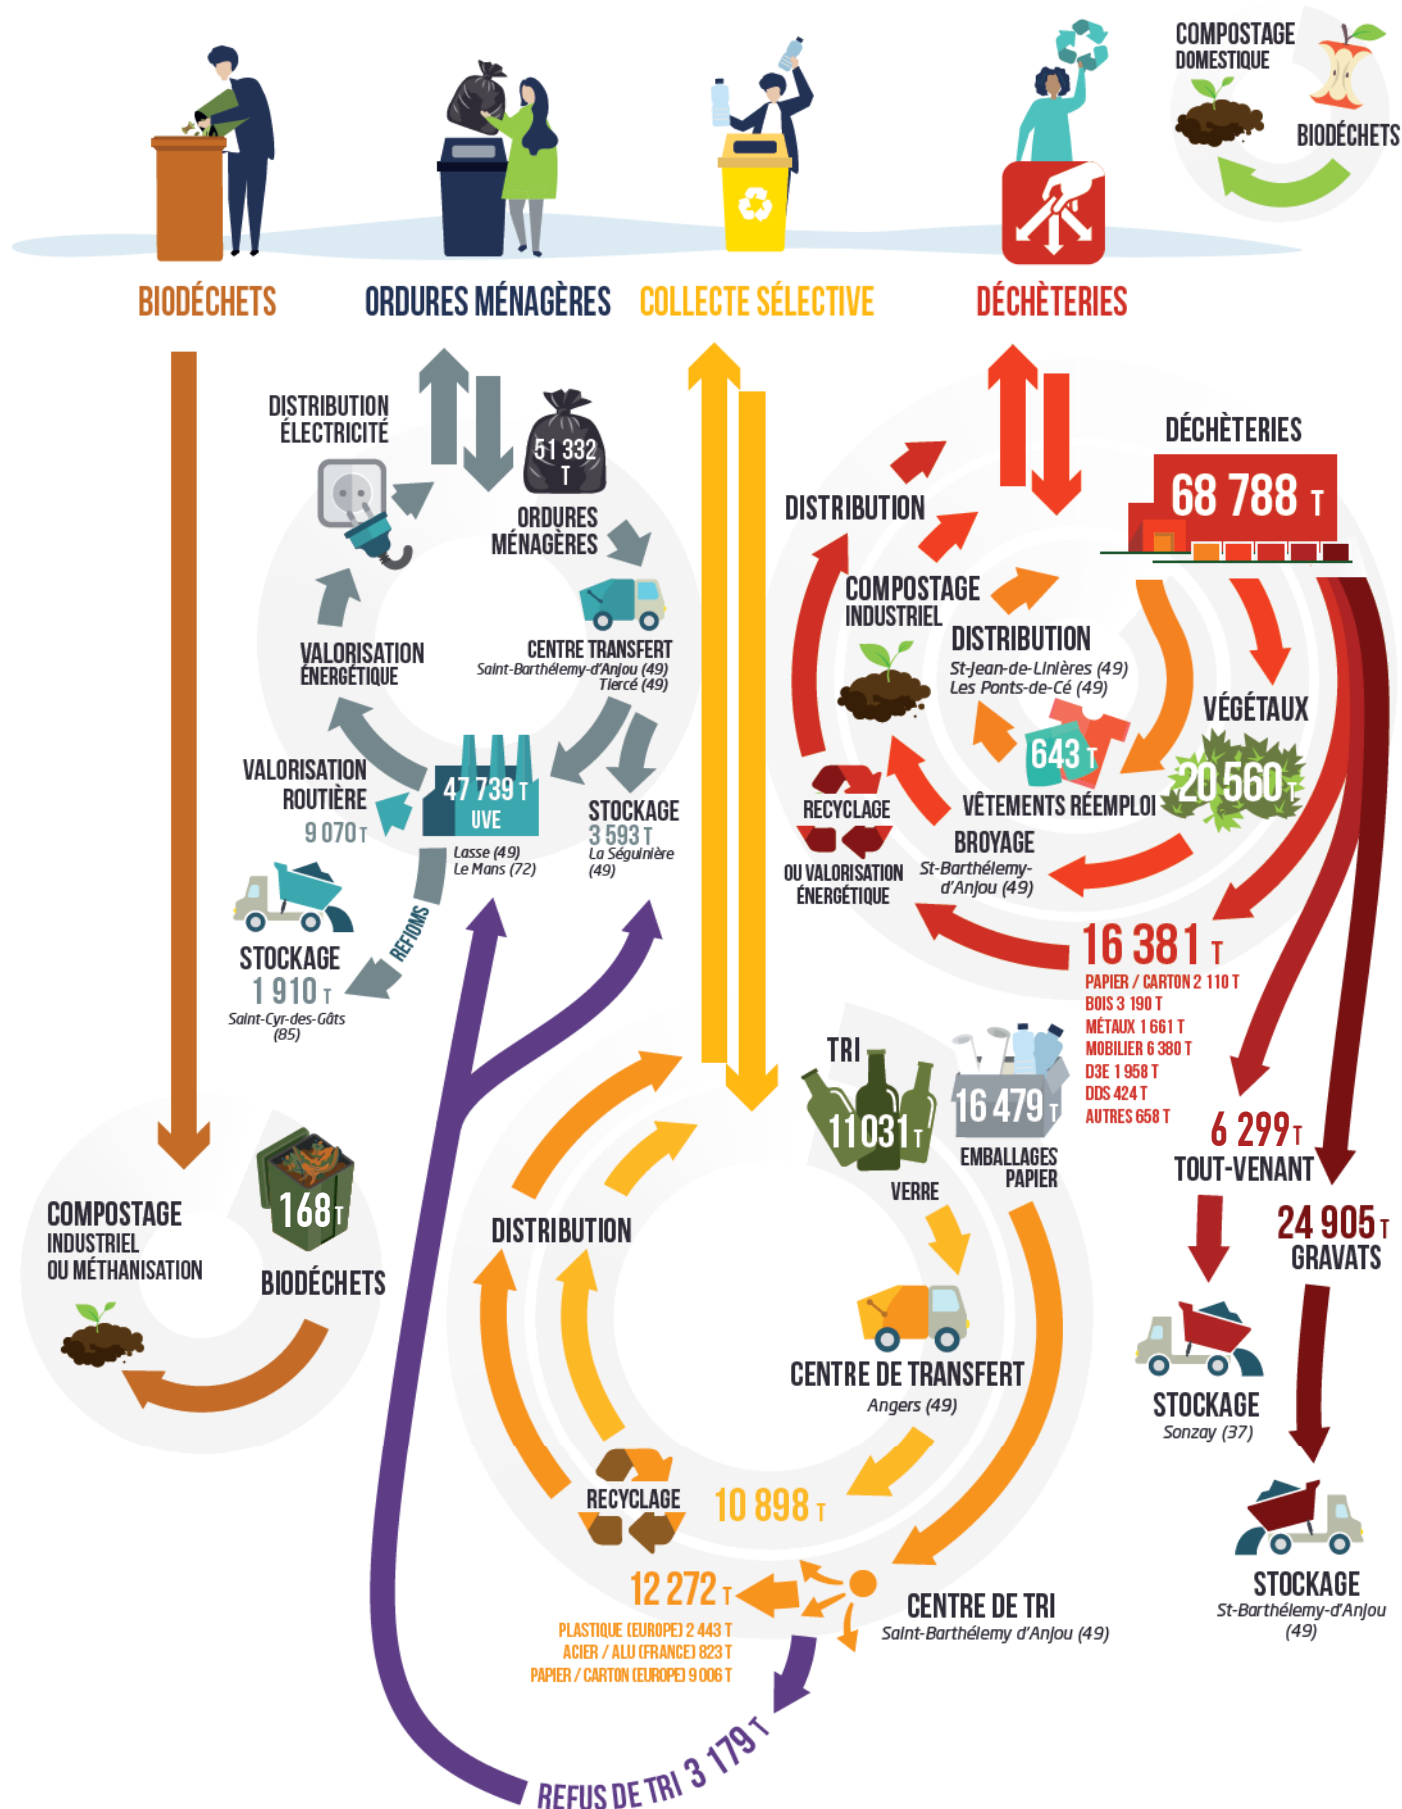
COMPOSTAGE DOMESTIQUE
BIODÉCHETS

BIODÉCHETS
ORDURES MÉNAGÈRES
COLLECTE SÉLECTIVE
DÉCHÈTERIES

DISTRIBUTION ÉLECTRICITÉ
51 332 T
ORDURES MÉNAGÈRES
CENTRE TRANSFERT
Saint-Barthélemy-d'Anjou (49)
Tiercé (49)
VALORISATION ÉNERGÉTIQUE
VALORISATION ROUTIÈRE
9 070 T
47 739 T
UVE
Lasse (49)
Le Mans (72)
STOCKAGE
3 593 T
La Séguinière (49)
REFIOMS
STOCKAGE
1 910 T
Saint-Cyr-des-Gâts (85)

DÉCHÈTERIES
68 788 T
DISTRIBUTION
COMPOSTAGE INDUSTRIEL
DISTRIBUTION
St-Jean-de-Linières (49)
Les Ponts-de-Cé (49)
VÉGÉTAUX
643 T
20 560 T
RECYCLAGE OU VALORISATION ÉNERGÉTIQUE
VÊTEMENTS RÉEMPLOI
BROYAGE
St-Barthélemy-d'Anjou (49)
16 381 T
PAPIER / CARTON 2 110 T
BOIS 3 190 T
MÉTAUX 1 661 T
MOBILIER 6 380 T
D3E 1 958 T
DDS 424 T
AUTRES 658 T
6 299 T
TOUT-VENANT
24 905 T
GRAVATS
STOCKAGE
Sonzay (37)
STOCKAGE
St-Barthélemy-d'Anjou (49)

TRI
11031 T
VERRE
16 479 T
EMBALLAGES PAPIER
COMPOSTAGE INDUSTRIEL OU MÉTHANISATION
168 T
BIODÉCHETS
DISTRIBUTION
CENTRE DE TRANSFERT
Angers (49)
RECYCLAGE
10 898 T
12 272 T
PLASTIQUE (EUROPE) 2 443 T
ACIER / ALU (FRANCE) 823 T
PAPIER / CARTON (EUROPE) 9 006 T
CENTRE DE TRI
Saint-Barthélemy d'Anjou (49)
REFUS DE TRI 3 179 T